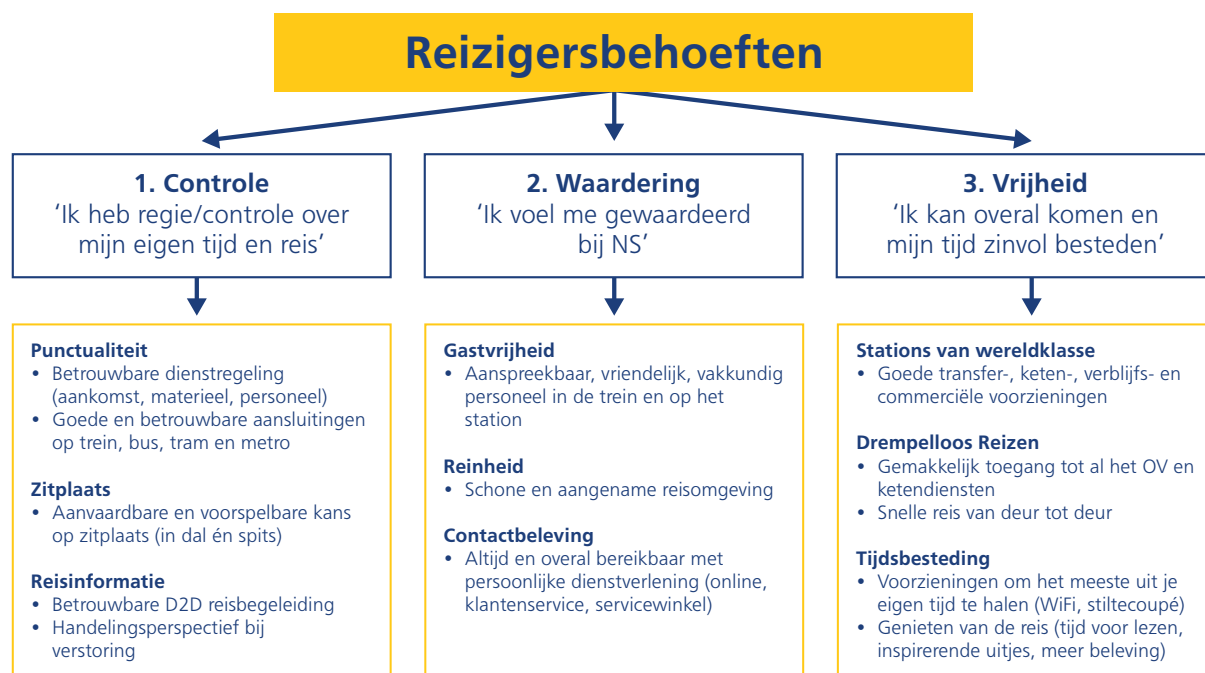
Reizigersbehoeften

1. Controle
'Ik heb regie/controle over mijn eigen tijd en reis'

2. Waardering
'Ik voel me gewaardeerd bij NS'

3. Vrijheid
'Ik kan overal komen en mijn tijd zinvol besteden'

Punctualiteit
• Betrouwbare dienstregeling (aankomst, materieel, personeel)
• Goede en betrouwbare aansluitingen op trein, bus, tram en metro

Zitplaats
• Aanvaardbare en voorspelbare kans op zitplaats (in dal én spits)

Reisinformatie
• Betrouwbare D2D reisbegeleiding
• Handelingsperspectief bij verstoring

Gastvrijheid
• Aanspreekbaar, vriendelijk, vakkundig personeel in de trein en op het station

Reinheid
• Schone en aangename reisomgeving

Contactbeleving
• Altijd en overal bereikbaar met persoonlijke dienstverlening (online, klantenservice, servicewinkel)

Stations van wereldklasse
• Goede transfer-, keten-, verblijfs- en commerciële voorzieningen

Drempelloos Reizen
• Gemakkelijk toegang tot al het OV en ketendiensten
• Snelle reis van deur tot deur

Tijdsbesteding
• Voorzieningen om het meeste uit je eigen tijd te halen (WiFi, stiltecoupé)
• Genieten van de reis (tijd voor lezen, inspirerende uitjes, meer beleving)